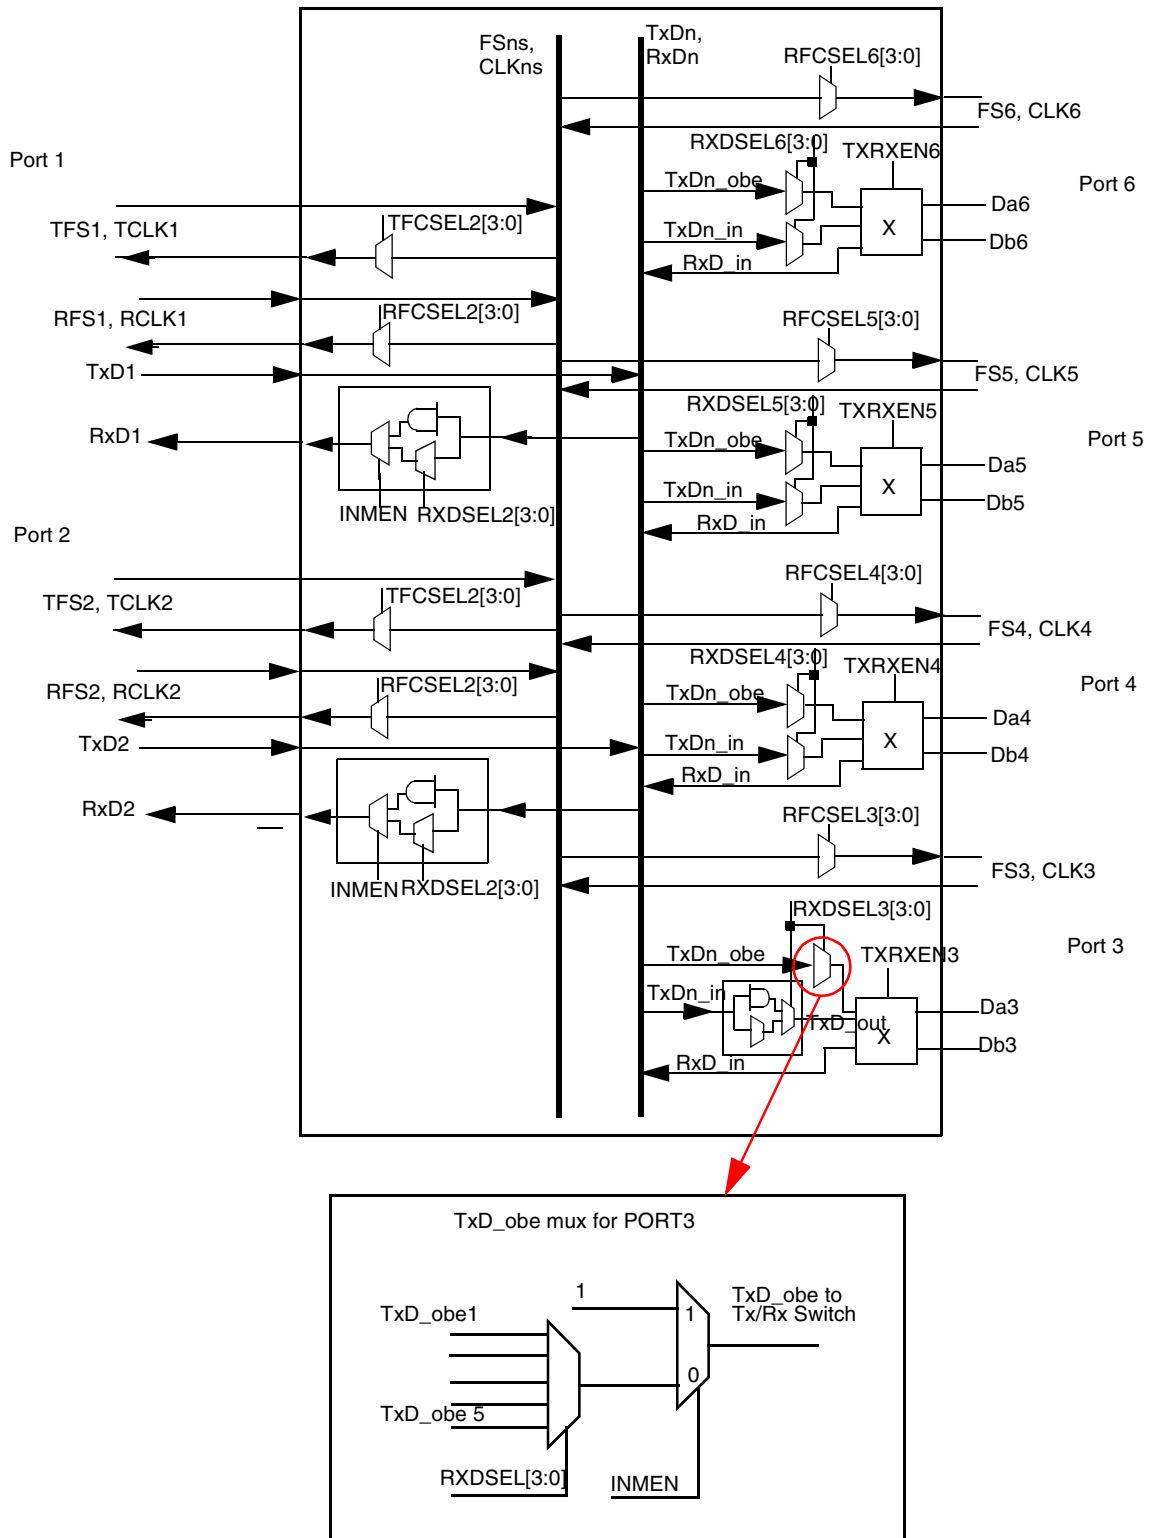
FSns, CLKns

TxDn, RxDn

RFCSEL6[3:0]

FS6, CLK6

Port 1

RXDSEL6[3:0]

TXRXEN6

Port 6

TxDn_obe

TFS1, TCLK1

TFCSEL2[3:0]

TxDn_in

X

Da6

Db6

RxD_in

RFS1, RCLK1

RFCSEL2[3:0]

RFCSEL5[3:0]

TxD1

FS5, CLK5

RXDSEL5[3:0]

TXRXEN5

RxD1

TxDn_obe

Port 5

TxDn_in

X

Da5

Db5

INMEN

RXDSEL2[3:0]

RxD_in

Port 2

RFCSEL4[3:0]

TFS2, TCLK2

TFCSEL2[3:0]

FS4, CLK4

RXDSEL4[3:0]

TXRXEN4

RFS2, RCLK2

RFCSEL2[3:0]

TxDn_obe

Port 4

TxD2

TxDn_in

X

Da4

Db4

RxD_in

RxD2

RFCSEL3[3:0]

FS3, CLK3

INMEN

RXDSEL2[3:0]

RXDSEL3[3:0]

TxDn_obe

TXRXEN3

Port 3

TxDn_in

TxD_out

X

Da3

Db3

RxD_in

TxD_obe mux for PORT3

1

TxD_obe to Tx/Rx Switch

TxD_obe1

1

0

TxD_obe 5

RXDSEL[3:0]

INMEN